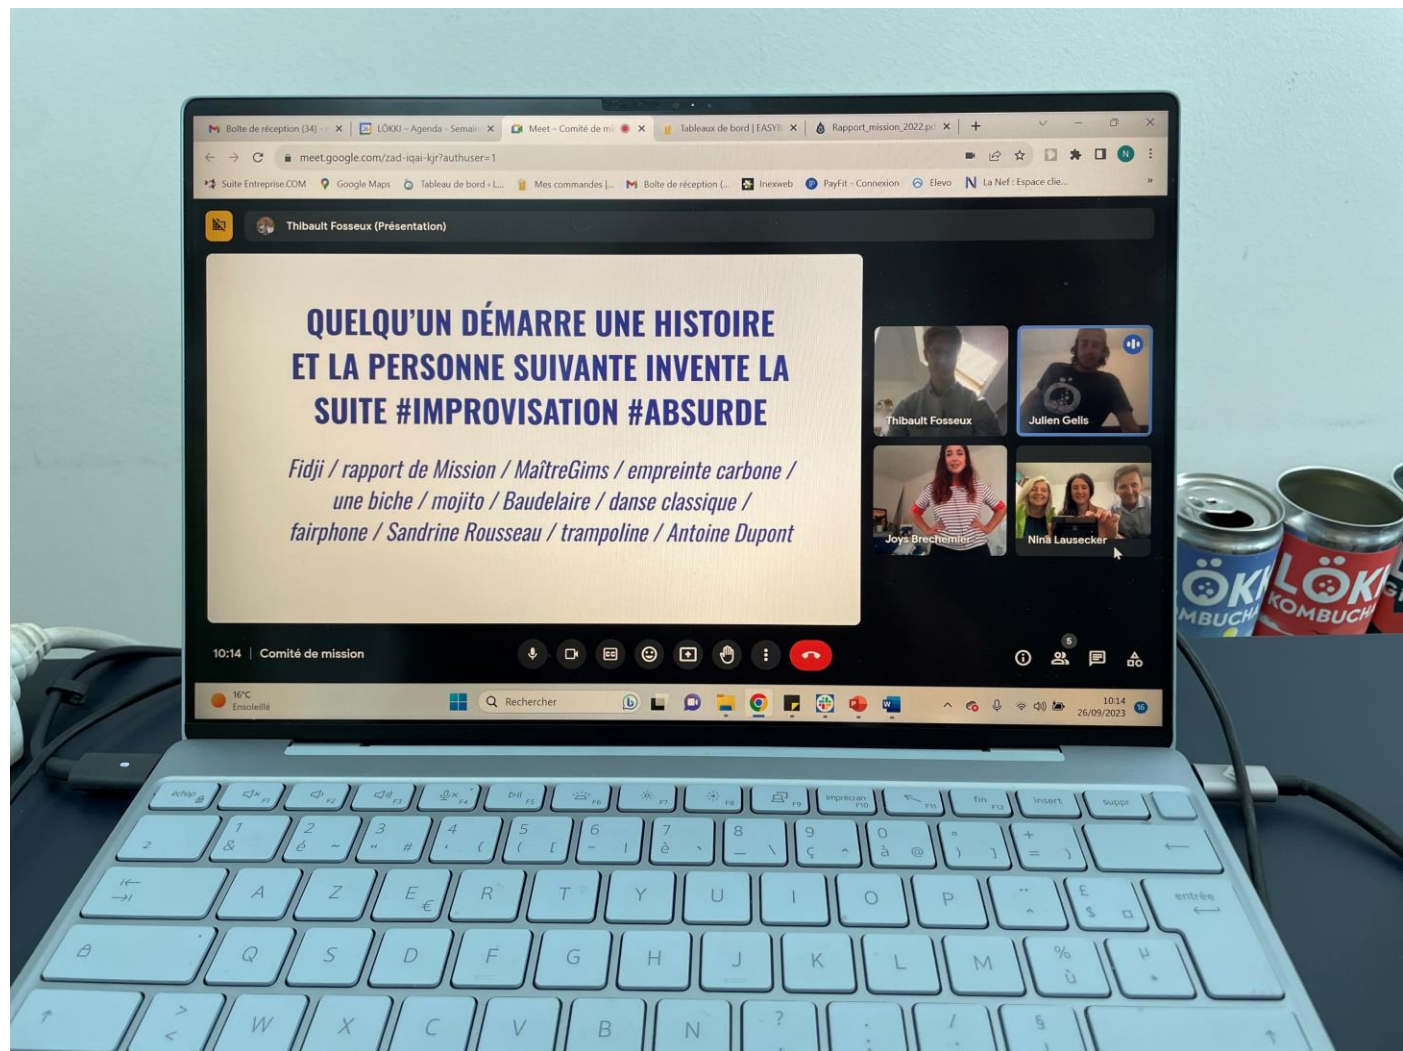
Boîte de réception (34) × | LÖKKI – Agenda – Semain × | Meet – Comité de mi × | Tableaux de bord | EASYB × | Rapport_mission_2022.pd × | +

meet.google.com/zad-iqai-kjr?authuser=1

Suite Entreprise.COM | Google Maps | Tableau de bord « L... | Mes commandes |... | Boîte de réception (... | Inexweb | PayFit - Connexion | Elevo | La Nef : Espace clie...

Thibault Fosseux (Présentation)

QUELQU'UN DÉMARRE UNE HISTOIRE ET LA PERSONNE SUIVANTE INVENTE LA SUITE #IMPROVISATION #ABSURDE

Fidji / rapport de Mission / MaîtreGims / empreinte carbone / une biche / mojito / Baudelaire / danse classique / fairphone / Sandrine Rousseau / trampoline / Antoine Dupont

Thibault Fosseux
Julien Gelis
Joys Brechemier
Nina Lausecker

10:14 | Comité de mission

5

16°C
Ensoleillé

Rechercher

10:14
26/09/2023

LÖKKI
KOMBUCHA

échap
F1 F2 F3 F4 F5 F6 F7 F8 F9
impr écran F10
F11
fin F12
insert
suppr
2
1 &
2 é ~
3 " #
4 ' {
5 ( [
6 - |
7 è `
8 _ \
9 ç ^
0 à @
° ) ]
+ = }
A Z E € R T Y U I O P
¨ ^
£ $ ¤
entrée
Q S D F G H J K L M
% ù
µ *
> <
W X C V B N
? ,
. ;
/ :
§ !